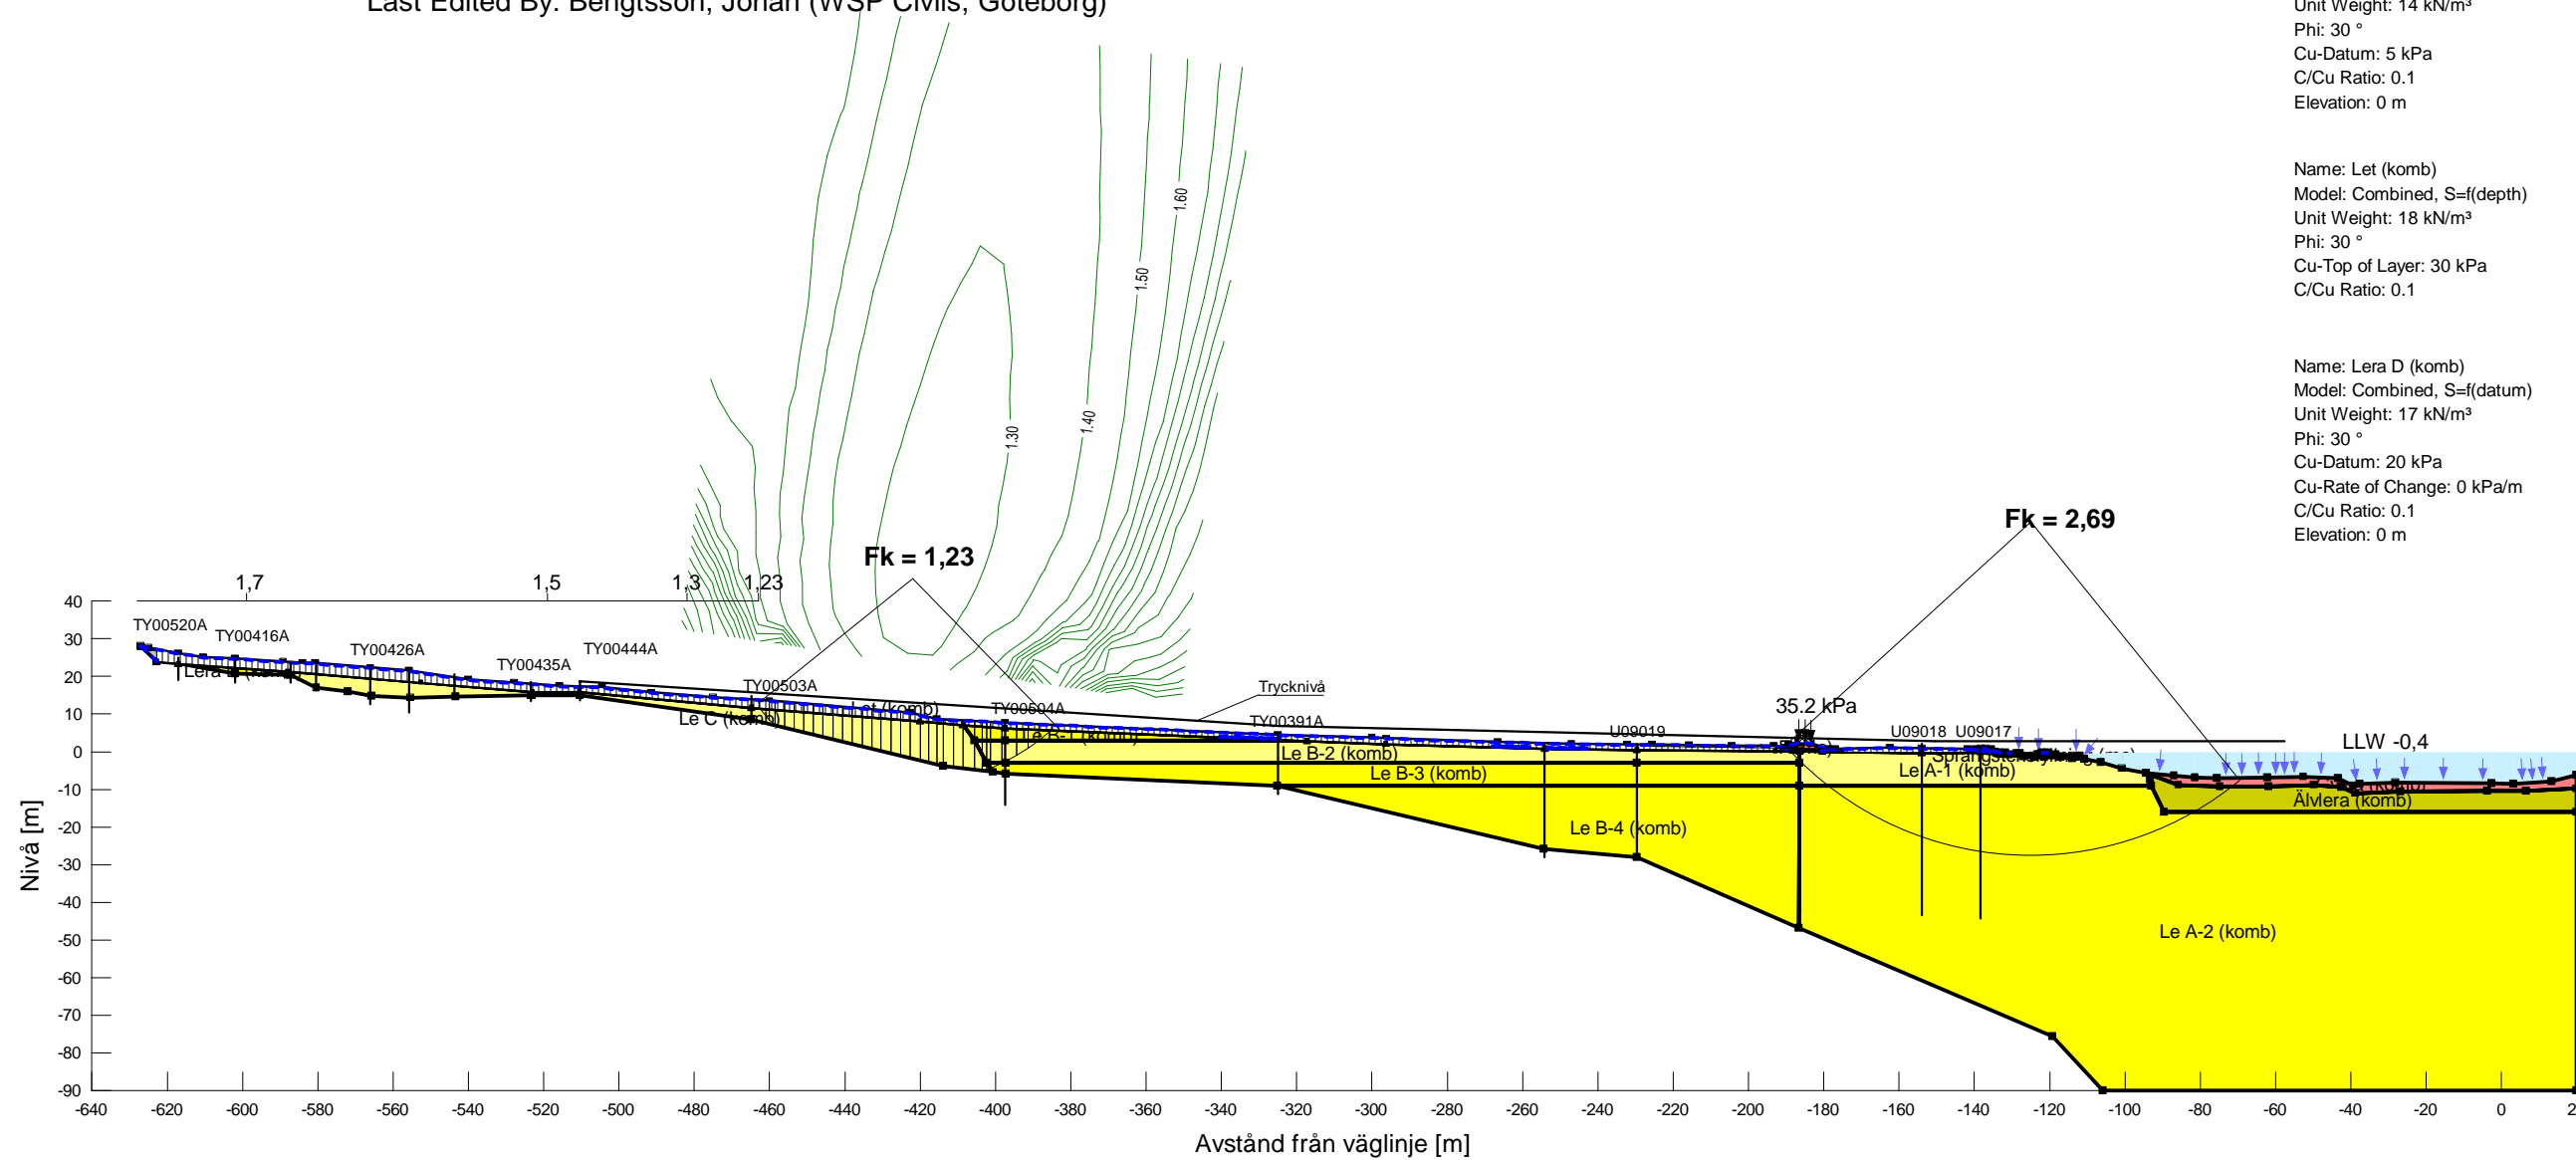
Last Edited By: Bengtsson, Johan (WSP Civils, Göteborg)

Unit Weight: 14 kN/m³
Phi: 30 °
Cu-Datum: 5 kPa
C/Cu Ratio: 0.1
Elevation: 0 m

Name: Let (komb)
Model: Combined, S=f(depth)
Unit Weight: 18 kN/m³
Phi: 30 °
Cu-Top of Layer: 30 kPa
C/Cu Ratio: 0.1

Name: Lera D (komb)
Model: Combined, S=f(datum)
Unit Weight: 17 kN/m³
Phi: 30 °
Cu-Datum: 20 kPa
Cu-Rate of Change: 0 kPa/m
C/Cu Ratio: 0.1
Elevation: 0 m

1,60
1,50
1,40
1,30

Fk = 1,23

Fk = 2,69

1,7
1,5
1,3
1,23

TY00520A
TY00416A
TY00426A
TY00435A
TY00444A
TY00503A
TY00504A
TY00391A
U09019
U09018
U09017
Trycknivå
35.2 kPa
LLW -0,4

Lera
Let (komb)
Le C (komb)
Le B-1 (komb)
Le B-2 (komb)
Le B-3 (komb)
Le B-4 (komb)
Le A-1 (komb)
Sprängstensfyllning
Älvlera (komb)
Le A-2 (komb)

40
30
20
10
0
-10
-20
-30
-40
-50
-60
-70
-80
-90

Nivå [m]

-640 -620 -600 -580 -560 -540 -520 -500 -480 -460 -440 -420 -400 -380 -360 -340 -320 -300 -280 -260 -240 -220 -200 -180 -160 -140 -120 -100 -80 -60 -40 -20 0 2

Avstånd från väglinje [m]